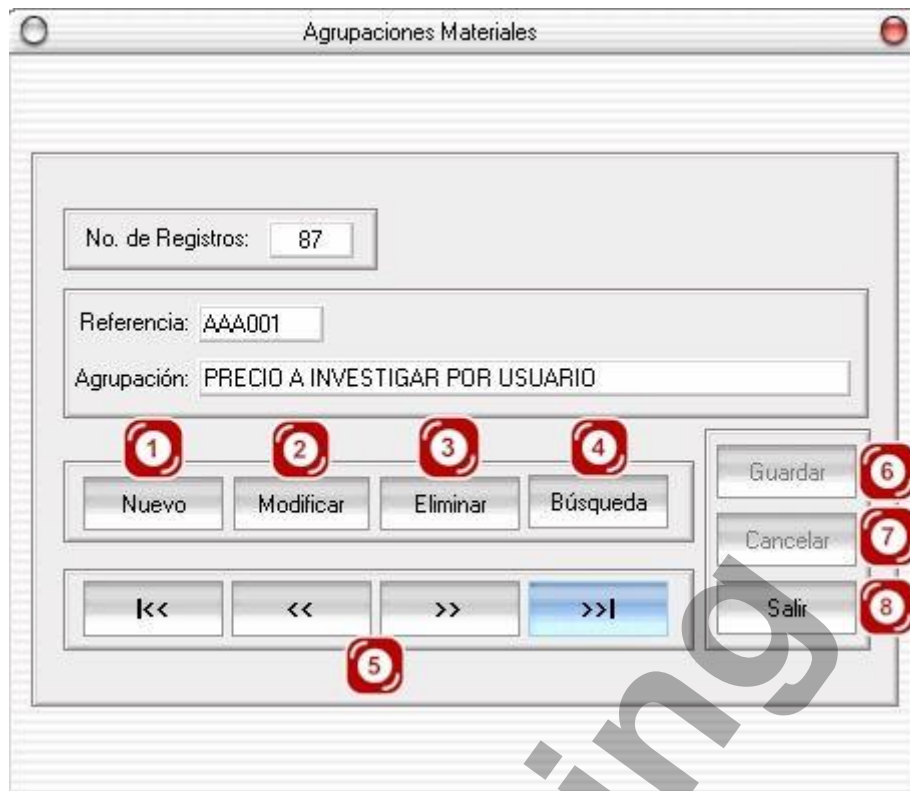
Agrupaciones Materiales

No. de Registros: 87

Referencia: AAA001

Agrupación: PRECIO A INVESTIGAR POR USUARIO

1 2 3 4

Nuevo Modificar Eliminar Búsqueda

Guardar 6

Cancelar 7

|<< << >> >>|

Salir 8

5

ing